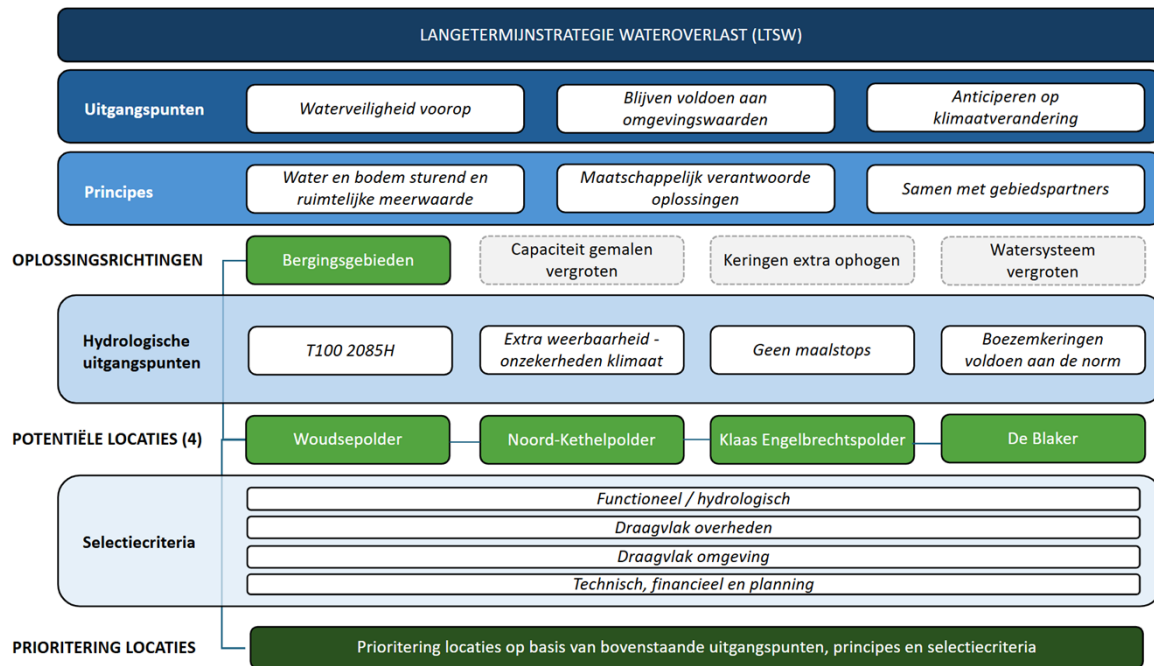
LANGETERMIJNSTRATEGIE WATEROVERLAST (LTSW)

Uitgangspunten

Waterveiligheid voorop

Blijven voldoen aan omgevingswaarden

Anticiperen op klimaatverandering

Principes

Water en bodem sturend en ruimtelijke meerwaarde

Maatschappelijk verantwoorde oplossingen

Samen met gebiedspartners

OPLOSSINGSRICHTINGEN

Bergingsgebieden

Capaciteit gemalen vergroten

Keringen extra ophogen

Watersysteem vergroten

Hydrologische uitgangspunten

T100 2085H

Extra weerbaarheid - onzekerheden klimaat

Geen maalstops

Boezemkeringen voldoen aan de norm

POTENTIËLE LOCATIES (4)

Woudsepolder

Noord-Kethelpolder

Klaas Engelbrechtspolder

De Blaker

Selectiecriteria

Functioneel / hydrologisch

Draagvlak overheden

Draagvlak omgeving

Technisch, financieel en planning

PRIORITERING LOCATIES

Prioritering locaties op basis van bovenstaande uitgangspunten, principes en selectiecriteria